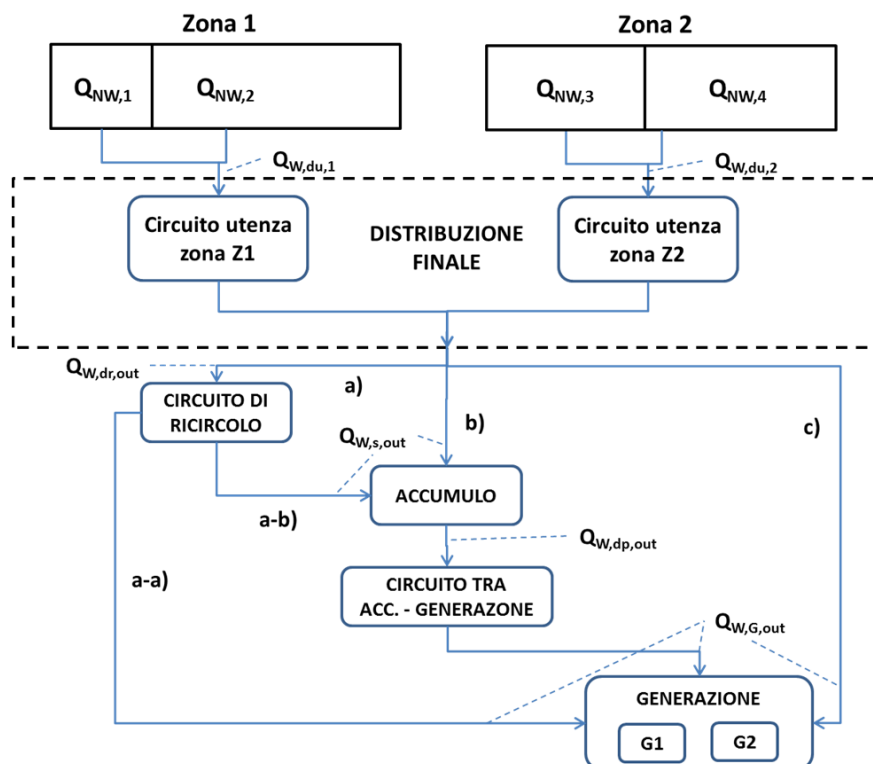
Zona 1

$Q_{NW,1}$ $Q_{NW,2}$

Zona 2

$Q_{NW,3}$ $Q_{NW,4}$

$Q_{W,du,1}$

$Q_{W,du,2}$

Circuito utenza zona Z1

DISTRIBUZIONE FINALE

Circuito utenza zona Z2

$Q_{W,dr,out}$

a)

CIRCUITO DI RICIRCOLO

b)

$Q_{W,s,out}$

c)

ACCUMULO

a-b)

$Q_{W,dp,out}$

a-a)

CIRCUITO TRA ACC. - GENERAZONE

$Q_{W,G,out}$

GENERAZIONE

G1 G2